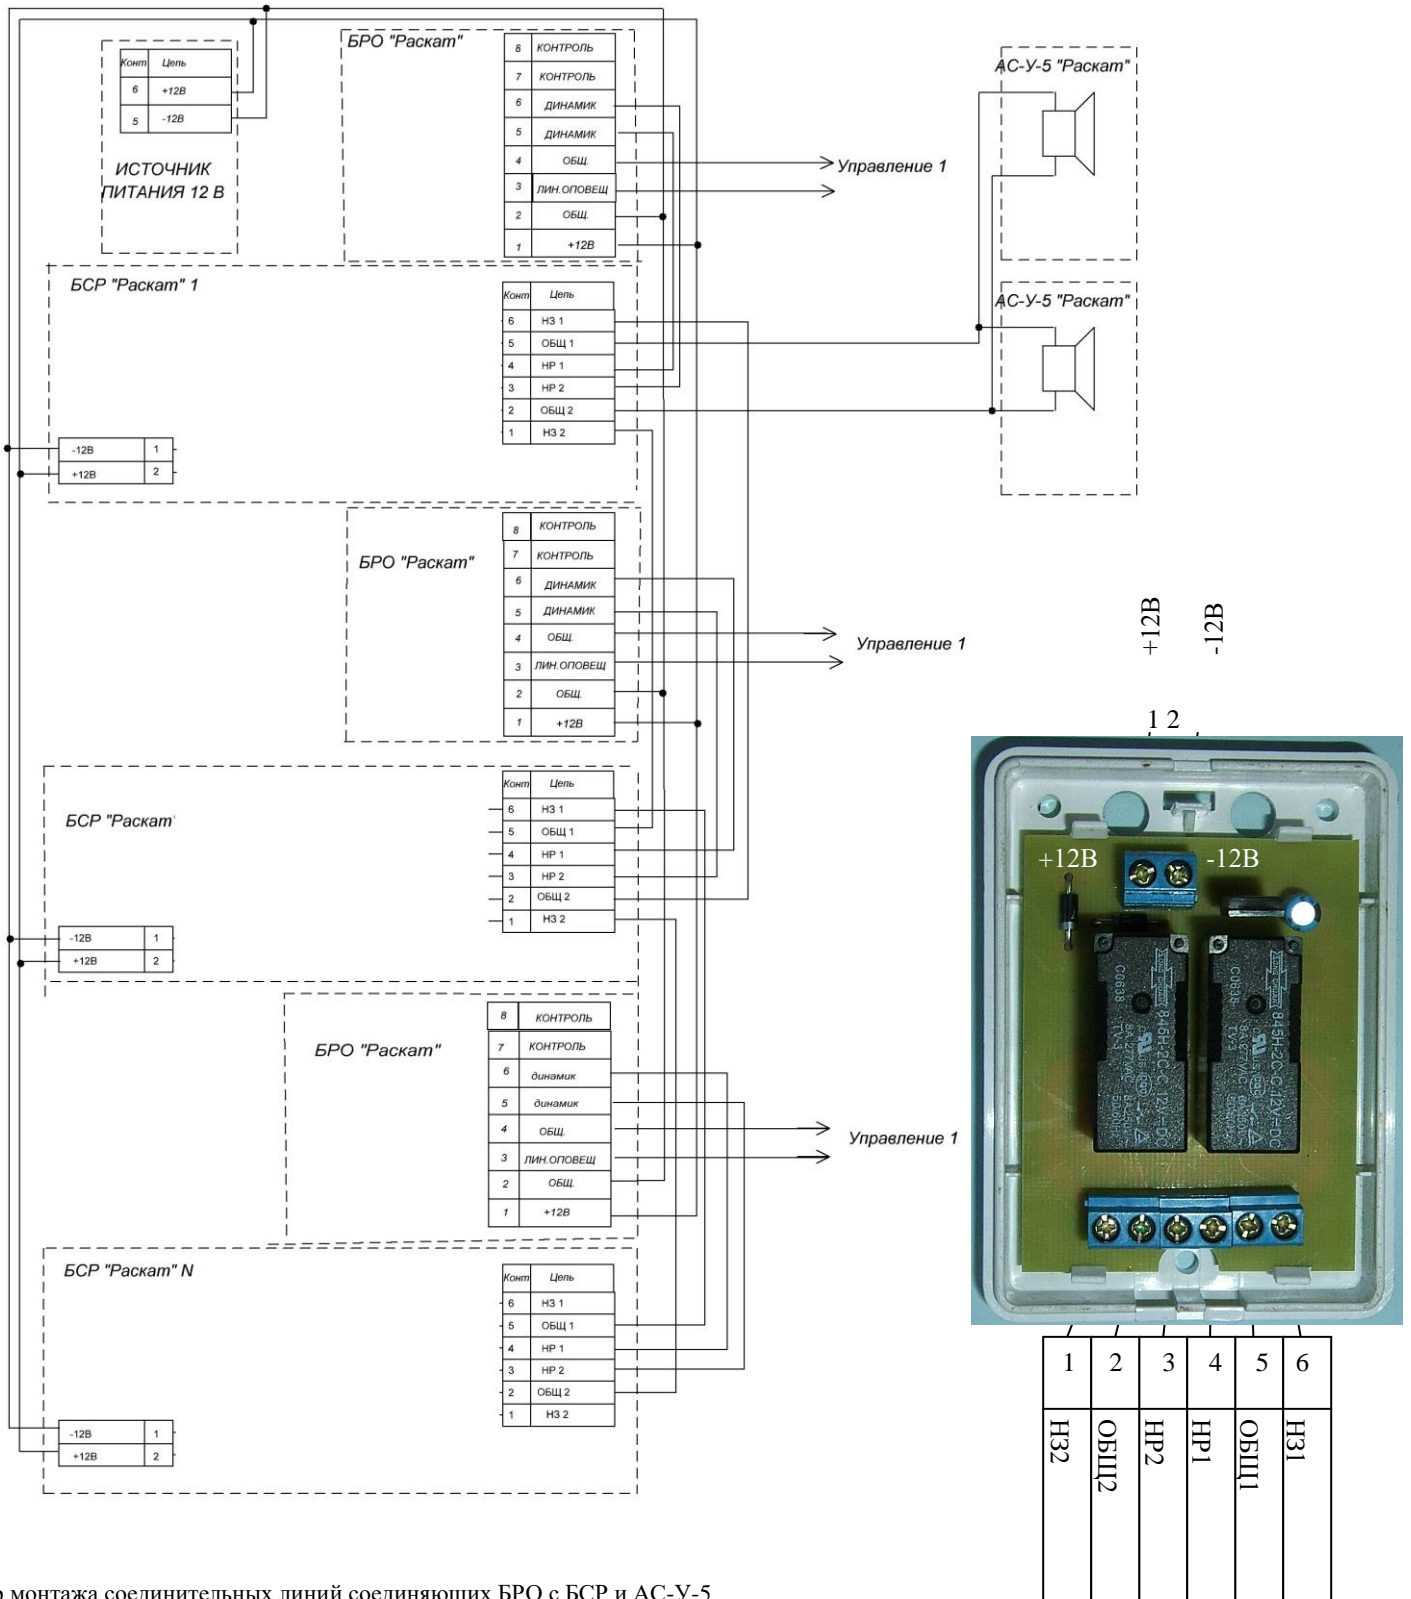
| Конт | Цепь |
|---|---|
| 6 | +12В |
| 5 | -12В |

ИСТОЧНИК ПИТАНИЯ 12 В

БРО "Раскат"

| 8 | КОНТРОЛЬ |
|---|---|
| 7 | КОНТРОЛЬ |
| 6 | ДИНАМИК |
| 5 | ДИНАМИК |
| 4 | ОБЩ. |
| 3 | ЛИН.ОПОВЕЩ |
| 2 | ОБЩ. |
| 1 | +12В |

Управление 1

АС-У-5 "Раскат"

АС-У-5 "Раскат"

БСР "Раскат" 1

| Конт | Цепь |
|---|---|
| 6 | НЗ 1 |
| 5 | ОБЩ 1 |
| 4 | НР 1 |
| 3 | НР 2 |
| 2 | ОБЩ 2 |
| 1 | НЗ 2 |

| -12В | 1 |
|---|---|
| +12В | 2 |

БРО "Раскат"

| 8 | КОНТРОЛЬ |
|---|---|
| 7 | КОНТРОЛЬ |
| 6 | ДИНАМИК |
| 5 | ДИНАМИК |
| 4 | ОБЩ. |
| 3 | ЛИН.ОПОВЕЩ |
| 2 | ОБЩ. |
| 1 | +12В |

Управление 1

+12В -12В

1 2

+12В -12В

БСР "Раскат"

| Конт | Цепь |
|---|---|
| 6 | НЗ 1 |
| 5 | ОБЩ 1 |
| 4 | НР 1 |
| 3 | НР 2 |
| 2 | ОБЩ 2 |
| 1 | НЗ 2 |

| -12В | 1 |
|---|---|
| +12В | 2 |

БРО "Раскат"

| 8 | КОНТРОЛЬ |
|---|---|
| 7 | КОНТРОЛЬ |
| 6 | динамик |
| 5 | динамик |
| 4 | ОБЩ. |
| 3 | ЛИН.ОПОВЕЩ |
| 2 | ОБЩ. |
| 1 | +12В |

Управление 1

БСР "Раскат" N

| Конт | Цепь |
|---|---|
| 6 | НЗ 1 |
| 5 | ОБЩ 1 |
| 4 | НР 1 |
| 3 | НР 2 |
| 2 | ОБЩ 2 |
| 1 | НЗ 2 |

| -12В | 1 |
|---|---|
| +12В | 2 |

| 1 | 2 | 3 | 4 | 5 | 6 |
|---|---|---|---|---|---|
| НЗ2 | ОБЩ2 | НР2 | НР1 | ОБЩ1 | НЗ1 |

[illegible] монтажа соединительных линий соединяющих БРО с БСР и АС-У-5